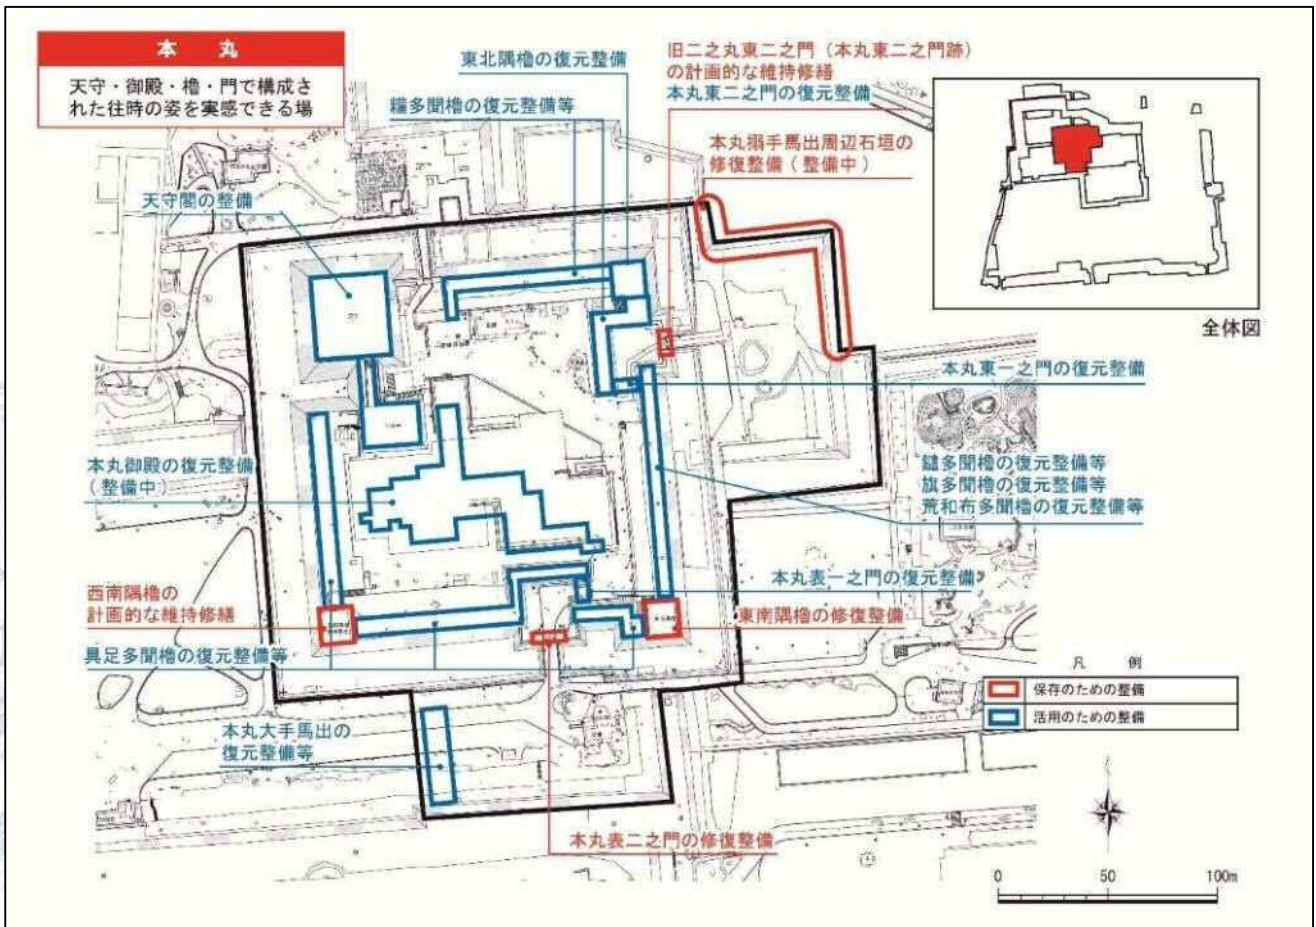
本　丸

天守・御殿・櫓・門で構成された往時の姿を実感できる場

東北隅櫓の復元整備

縄多聞櫓の復元整備等

旧二之丸東二之門（本丸東二之門跡）の計画的な維持修繕

本丸東二之門の復元整備

本丸搦手馬出周辺石垣の修復整備（整備中）

天守閣の整備

全体図

本丸東一之門の復元整備

本丸御殿の復元整備（整備中）

鉄多聞櫓の復元整備等

旗多聞櫓の復元整備等

荒和布多聞櫓の復元整備等

本丸表一之門の復元整備

西南隅櫓の計画的な維持修繕

東南隅櫓の修復整備

具足多聞櫓の復元整備等

凡　例

保存のための整備

活用のための整備

本丸大手馬出の復元整備等

本丸表二之門の修復整備

0　50　100m